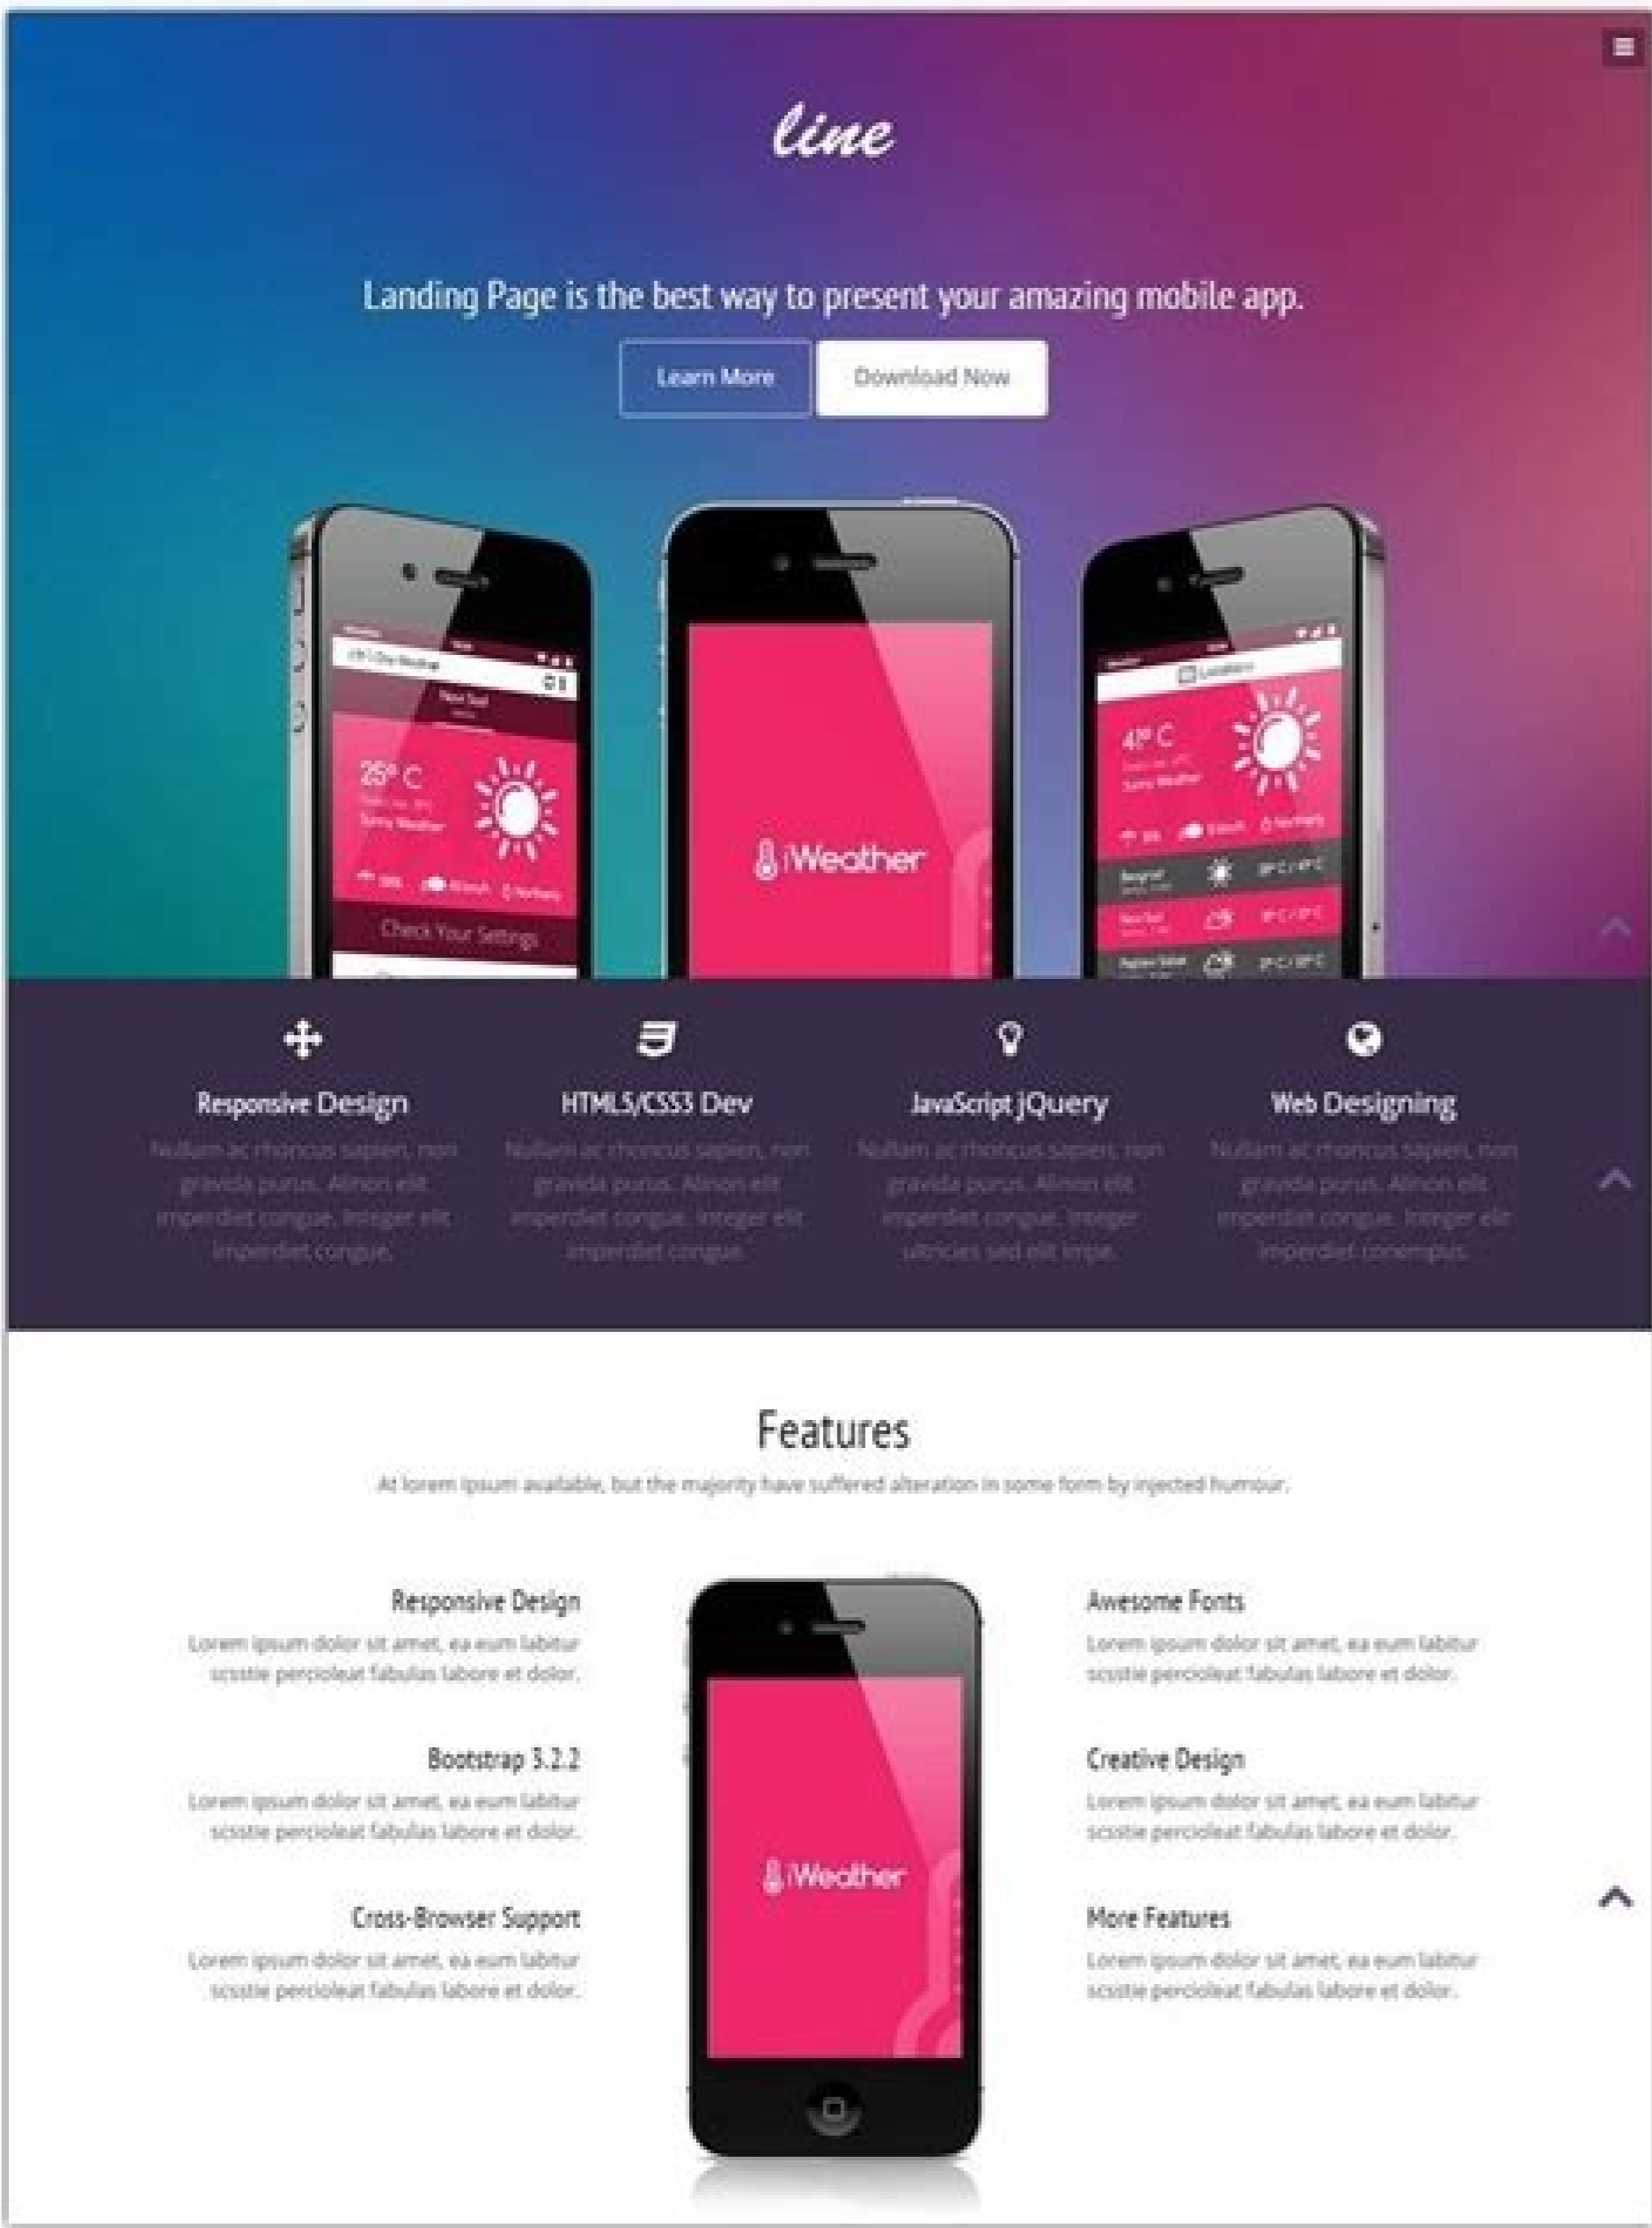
line

Landing Page is the best way to present your amazing mobile app.

Learn More Download Now

25° C

Check Your Settings

iWeather

41° C

Responsive Design
Nullam ac rhoncus sapien, non gravida purus. Alinon elit imperdiet congue. Integer elit imperdiet congue.

HTML5/CSS3 Dev
Nullam ac rhoncus sapien, non gravida purus. Alinon elit imperdiet congue. Integer elit imperdiet congue.

JavaScript jQuery
Nullam ac rhoncus sapien, non gravida purus. Alinon elit imperdiet congue. Integer ultricies sed elit impe.

Web Designing
Nullam ac rhoncus sapien, non gravida purus. Alinon elit imperdiet congue. Integer elit imperdiet conempus.

Features

At lorem ipsum available, but the majority have suffered alteration in some form by injected humour.

Responsive Design
Lorem ipsum dolor sit amet, ea eum labitur scsstie percipieat fabulas labore et dolor.

Bootstrap 3.2.2
Lorem ipsum dolor sit amet, ea eum labitur scsstie percipieat fabulas labore et dolor.

Cross-Browser Support
Lorem ipsum dolor sit amet, ea eum labitur scsstie percipieat fabulas labore et dolor.

iWeather

Awesome Fonts
Lorem ipsum dolor sit amet, ea eum labitur scsstie percipieat fabulas labore et dolor.

Creative Design
Lorem ipsum dolor sit amet, ea eum labitur scsstie percipieat fabulas labore et dolor.

More Features
Lorem ipsum dolor sit amet, ea eum labitur scsstie percipieat fabulas labore et dolor.